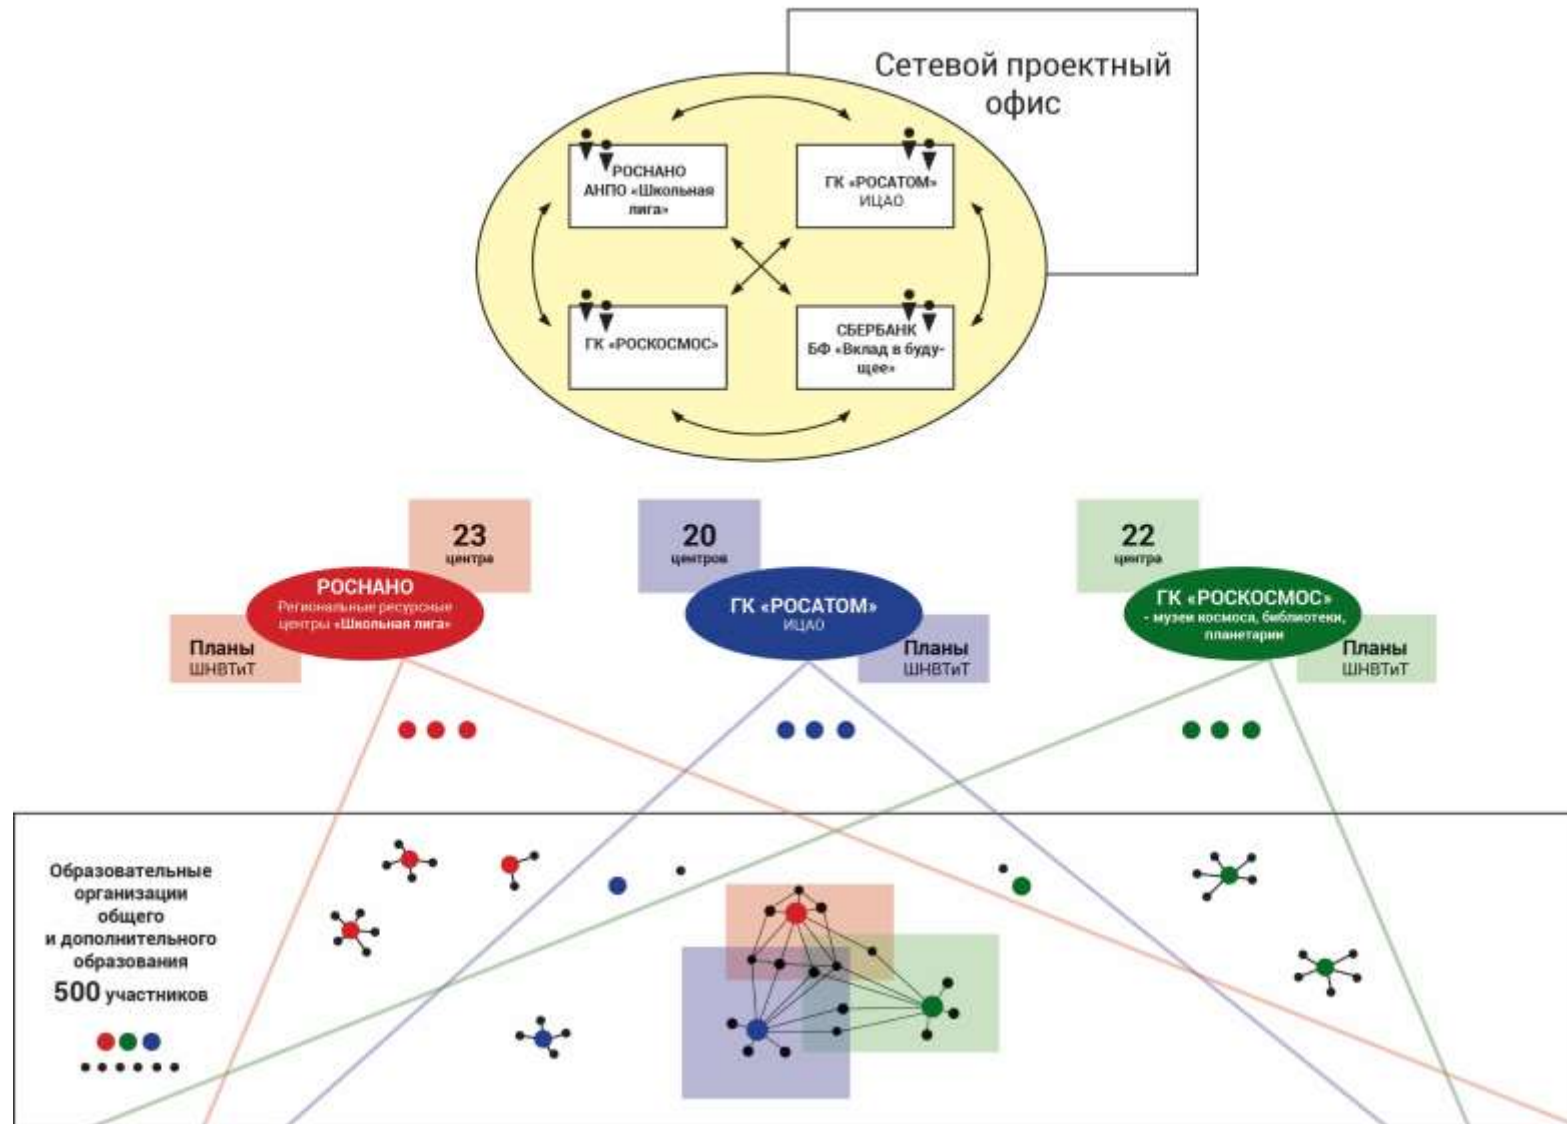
Сетевой проектный офис

РОСНАНО
АНПО «Школьная лига»

ГК «РОСАТОМ»
ИЦАО

ГК «РОСКОСМОС»

СБЕРБАНК
БФ «Вклад в будущее»

23
центра

РОСНАНО
Региональные ресурсные центры «Школьная лига»

Планы
ШНВТиТ

20
центров

ГК «РОСАТОМ»
ИЦАО

Планы
ШНВТиТ

22
центра

ГК «РОСКОСМОС»
- музеи космоса, библиотеки, планетарии

Планы
ШНВТиТ

Образовательные организации общего и дополнительного образования
500 участников